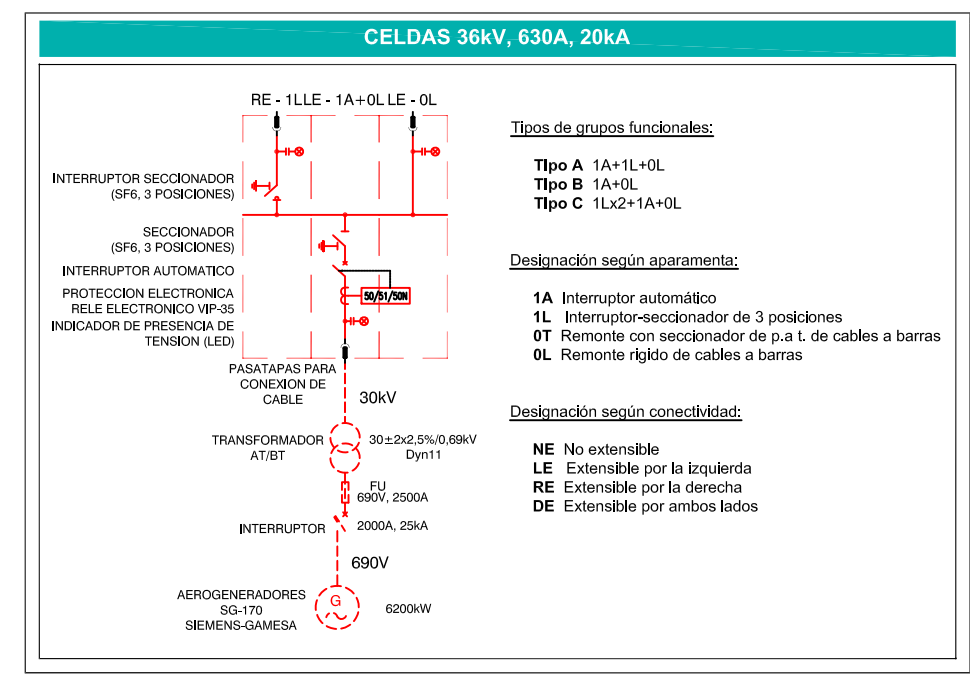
CELDAS 36kV, 630A, 20kA

RE - 1LLE - 1A+0L LE - 0L

INTERRUPTOR SECCIONADOR (SF6, 3 POSICIONES)

SECCIONADOR (SF6, 3 POSICIONES)

INTERRUPTOR AUTOMATICO

PROTECCION ELECTRONICA RELE ELECTRONICO VIP-35

50/51/50N

INDICADOR DE PRESENCIA DE TENSION (LED)

PASATAPAS PARA CONEXION DE CABLE

30kV

TRANSFORMADOR AT/BT

30±2x2,5%/0,69kV Dyn11

FU 690V, 2500A

INTERRUPTOR

2000A, 25kA

690V

AEROGENERADORES SG-170 SIEMENS-GAMESA

G

6200kW

Tipos de grupos funcionales:

Tipo A 1A+1L+0L
Tipo B 1A+0L
Tipo C 1Lx2+1A+0L

Designación según aparamenta:

1A Interruptor automático
1L Interruptor-seccionador de 3 posiciones
0T Remonte con seccionador de p.a t. de cables a barras
0L Remonte rigido de cables a barras

Designación según conectividad:

NE No extensible
LE Extensible por la izquierda
RE Extensible por la derecha
DE Extensible por ambos lados